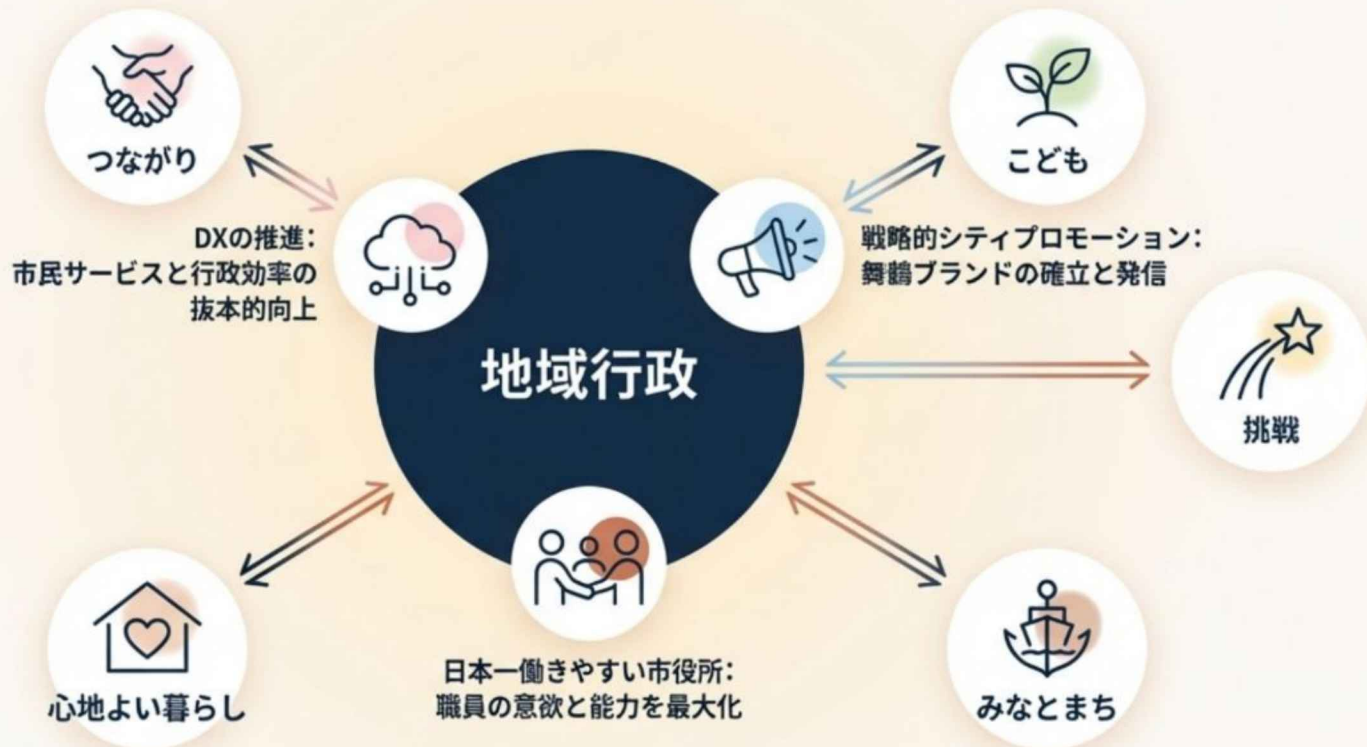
つながり

DXの推進：
市民サービスと行政効率の
抜本的向上

こども

戦略的シティプロモーション：
舞鶴ブランドの確立と発信

地域行政

挑戦

心地よい暮らし

日本一働きやすい市役所：
職員の意欲と能力を最大化

みなとまち